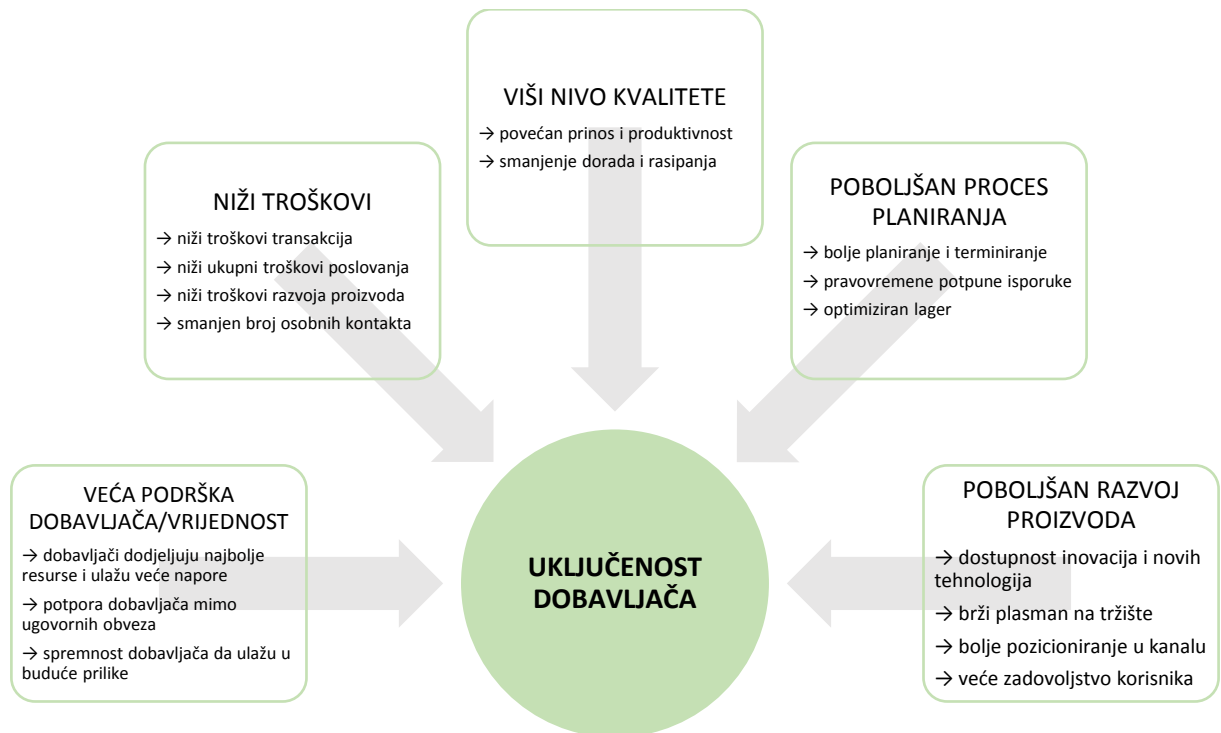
VIŠI NIVO KVALITETE
→ povećan prinos i produktivnost
→ smanjenje dorada i rasipanja

NIŽI TROŠKOVI
→ niži troškovi transakcija
→ niži ukupni troškovi poslovanja
→ niži troškovi razvoja proizvoda
→ smanjen broj osobnih kontakta

POBOLJŠAN PROCES PLANIRANJA
→ bolje planiranje i terminiranje
→ pravovremene potpune isporuke
→ optimiziran lager

VEĆA PODRŠKA DOBAVLJAČA/VRIJEDNOST
→ dobavljači dodjeljuju najbolje resurse i ulažu veće napore
→ potpora dobavljača mimo ugovornih obveza
→ spremnost dobavljača da ulažu u buduće prilike

UKLJUČENOST DOBAVLJAČA

POBOLJŠAN RAZVOJ PROIZVODA
→ dostupnost inovacija i novih tehnologija
→ brži plasman na tržište
→ bolje pozicioniranje u kanalu
→ veće zadovoljstvo korisnika